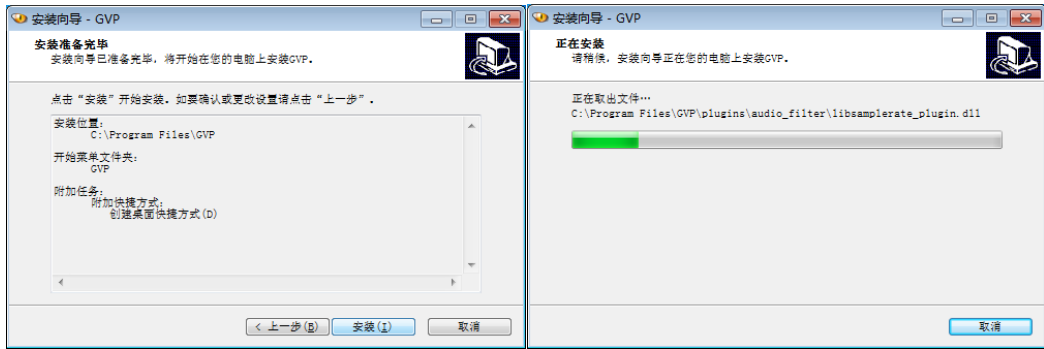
安装向导 - GVP

安装准备完毕
安装向导已准备完毕，将开始在您的电脑上安装GVP。

点击"安装"开始安装。如要确认或更改设置请点击"上一步"。

安装位置：
C:\Program Files\GVP

开始菜单文件夹：
GVP

附加任务：
附加快捷方式：
创建桌面快捷方式(D)

< 上一步(B)　安装(I)　取消

安装向导 - GVP

正在安装
请稍候，安装向导正在您的电脑上安装GVP。

正在取出文件…
C:\Program Files\GVP\plugins\audio_filter\libsamplerate_plugin.dll

取消